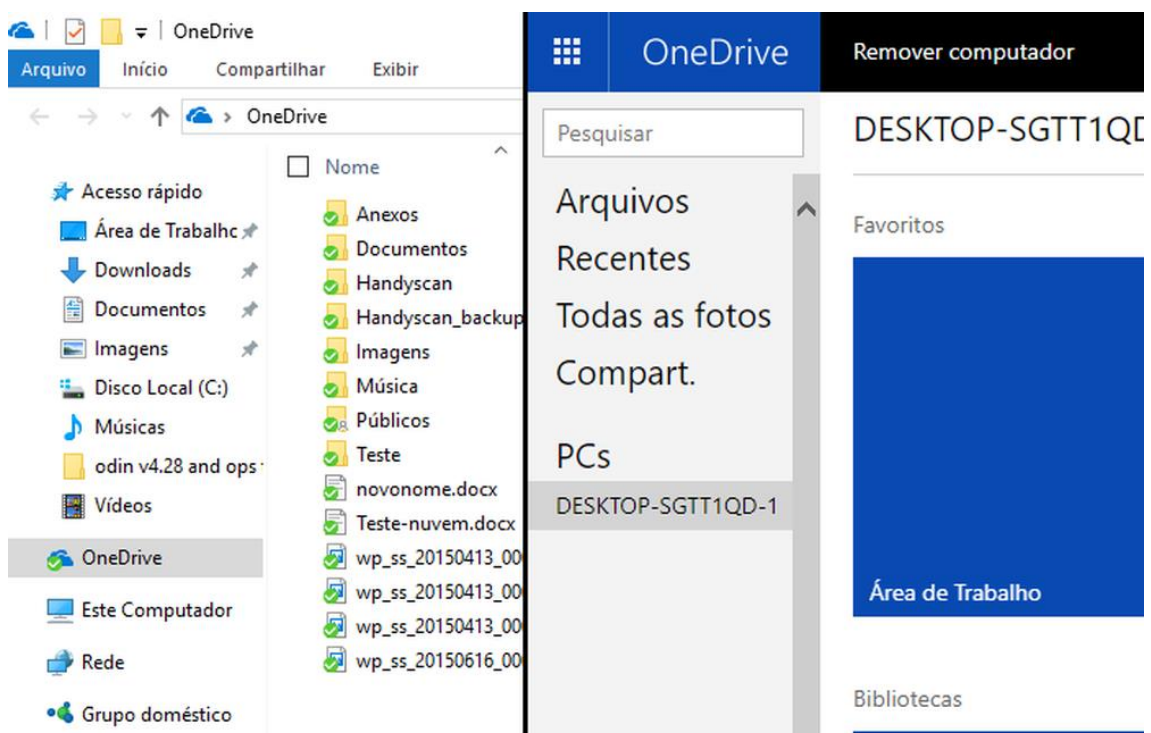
OneDrive
Arquivo Início Compartilhar Exibir
OneDrive
Nome
Acesso rápido
Área de Trabalhc
Downloads
Documentos
Imagens
Disco Local (C:)
Músicas
odin v4.28 and ops
Vídeos
OneDrive
Este Computador
Rede
Grupo doméstico
Anexos
Documentos
Handyscan
Handyscan_backup
Imagens
Música
Públicos
Teste
novonome.docx
Teste-nuvem.docx
wp_ss_20150413_00
wp_ss_20150413_00
wp_ss_20150413_00
wp_ss_20150616_00

OneDrive
Remover computador
Pesquisar
Arquivos
Recentes
Todas as fotos
Compart.
PCs
DESKTOP-SGTT1QD-1
DESKTOP-SGTT1QD
Favoritos
Área de Trabalho
Bibliotecas